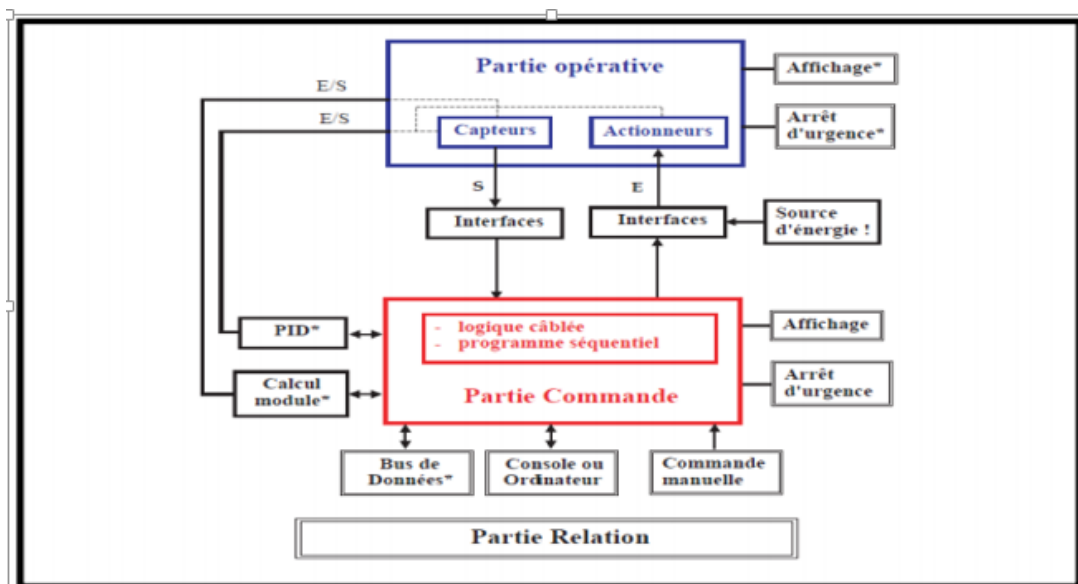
Partie opérative

Affichage*

E/S

E/S

Capteurs

Actionneurs

Arrêt d'urgence*

S

E

Interfaces

Interfaces

Source d'énergie !

PID*

- logique câblée
- programme séquentiel

Affichage

Calcul module*

Partie Commande

Arrêt d'urgence

Bus de Données*

Console ou Ordinateur

Commande manuelle

Partie Relation